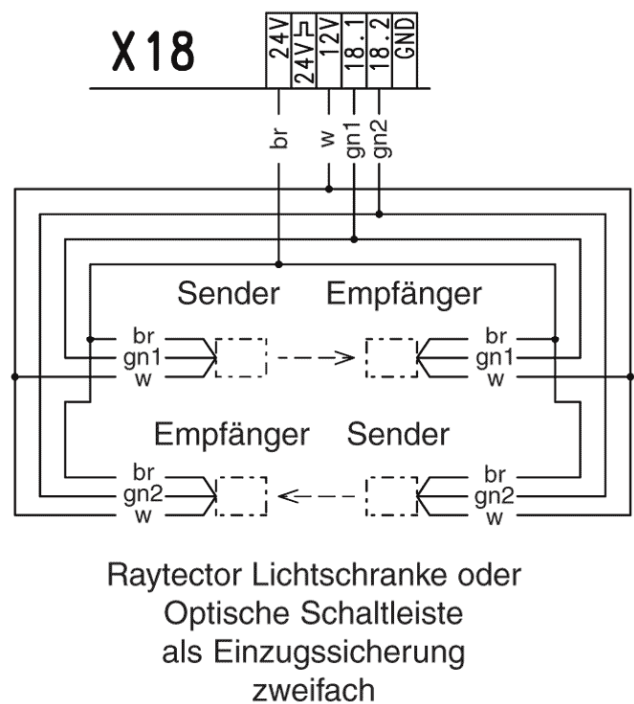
X18

24V
24V⏚
12V
18.1
18.2
GND

br
w
gn1
gn2

Sender Empfänger

br
gn1
w

br
gn1
w

Empfänger Sender

br
gn2
w

br
gn2
w

Raytector Lichtschranke oder Optische Schaltleiste als Einzugssicherung zweifach